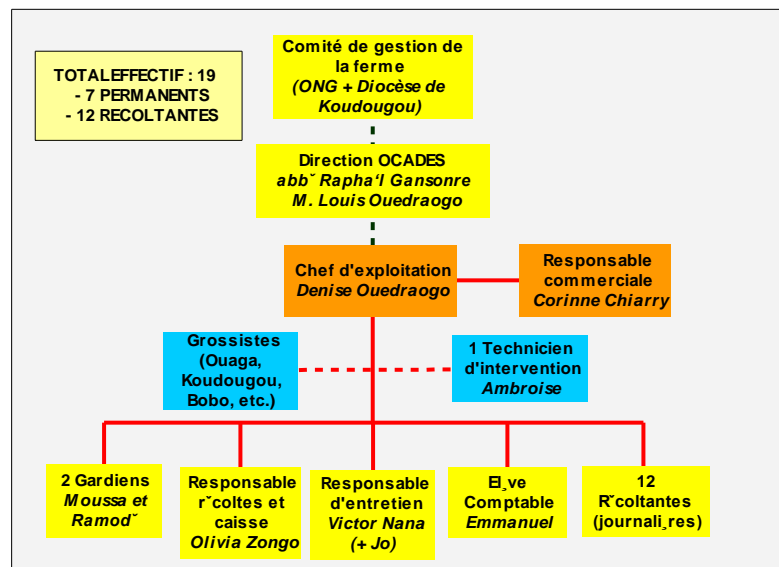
TOTALEFFECTIF : 19
- 7 PERMANENTS
- 12 RECOLTANTES

Comité de gestion de la ferme
*(ONG + Diocèse de Koudougou)*

Direction OCADES
*abb˘ Rapha'l Gansonre*
*M. Louis Ouedraogo*

Chef d'exploitation
*Denise Ouedraogo*

Responsable commerciale
*Corinne Chiarry*

Grossistes (Ouaga, Koudougou, Bobo, etc.)

1 Technicien d'intervention
*Ambroise*

2 Gardiens
*Moussa et Ramod˘*

Responsable r˘coltes et caisse
*Olivia Zongo*

Responsable d'entretien
*Victor Nana (+ Jo)*

El_ve Comptable
*Emmanuel*

12 R˘coltantes (journali_res)